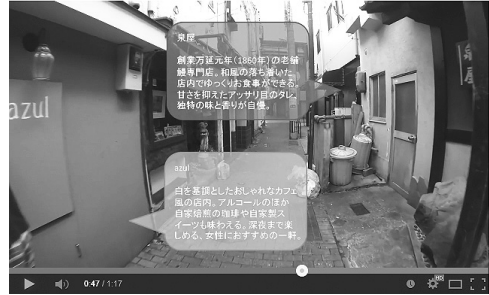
東屋

創業万延元年（1860年）の老舗鰻専門店。和風の落ち着いた店内でゆっくりお食事ができる。甘さを抑えたアッサリ目のタレ独特の味と香りが自慢。

azul

azul

白を基調としたおしゃれなカフェ風の店内。アルコールのほか自家焙煎の珈琲や自家製スイーツも味わえる。深夜まで楽しめる、女性におすすめの一軒。

0:47 / 1:17

HD